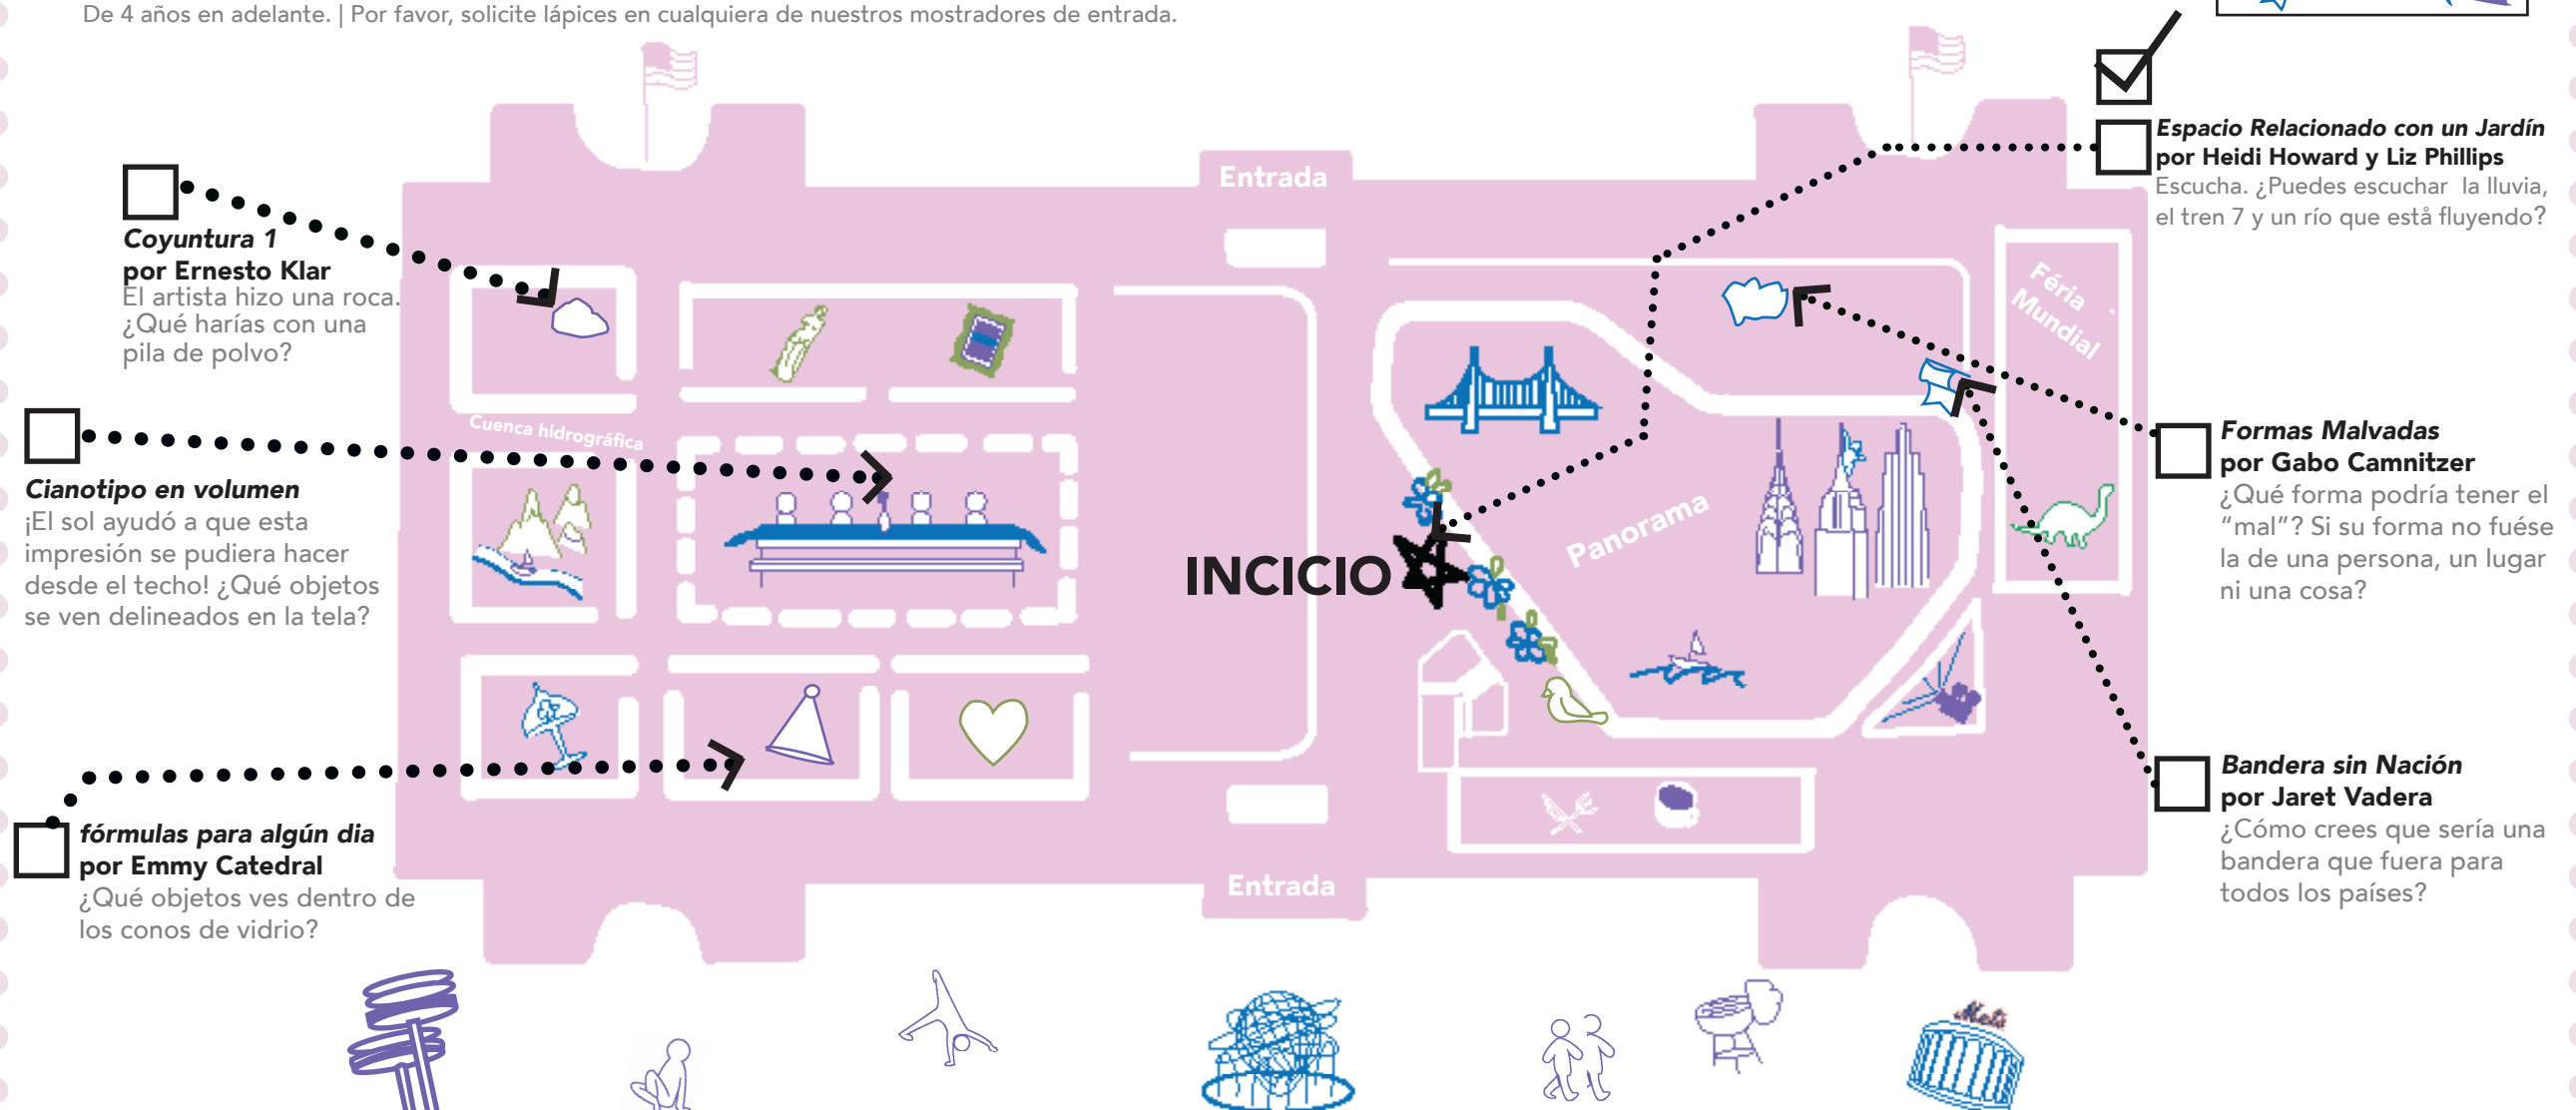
De 4 años en adelante. | Por favor, solicite lápices en cualquiera de nuestros mostradores de entrada.

Coyuntura 1
por Ernesto Klar
El artista hizo una roca. ¿Qué harías con una pila de polvo?

Cianotipo en volumen
¡El sol ayudó a que esta impresión se pudiera hacer desde el techo! ¿Qué objetos se ven delineados en la tela?

fórmulas para algún dia
por Emmy Catedral
¿Qué objetos ves dentro de los conos de vidrio?

Entrada

Cuenca hidrográfica

INCICIO

Panorama

Féria Mundial

Entrada

Espacio Relacionado con un Jardín
por Heidi Howard y Liz Phillips
Escucha. ¿Puedes escuchar la lluvia, el tren 7 y un río que está fluyendo?

Formas Malvadas
por Gabo Camnitzer
¿Qué forma podría tener el “mal”? Si su forma no fuése la de una persona, un lugar ni una cosa?

Bandera sin Nación
por Jaret Vadera
¿Cómo crees que sería una bandera que fuera para todos los países?

Mets